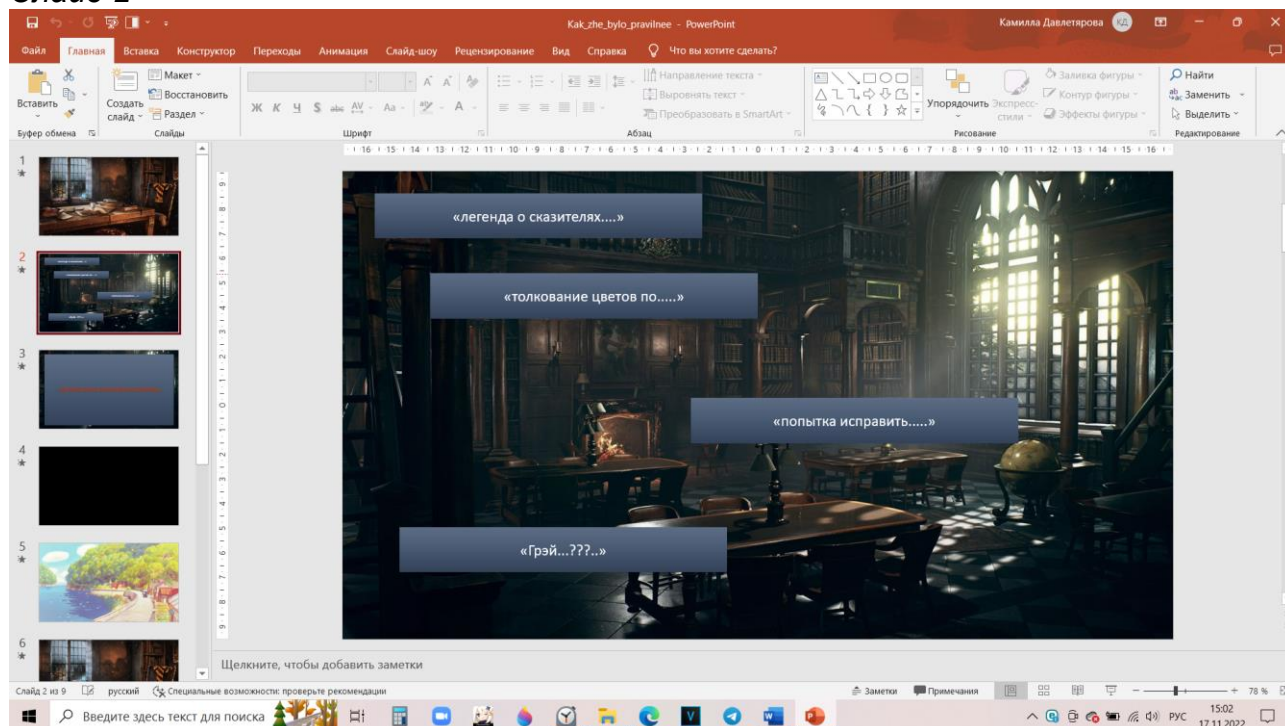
Слайд 2

Kak_zhe_bylo_pravilnee - PowerPoint

Камилла Давлетярова КД

Файл Главная Вставка Конструктор Переходы Анимация Слайд-шоу Рецензирование Вид Справка Что вы хотите сделать?

Вставить Создать слайд Макет Восстановить Раздел Буфер обмена Слайды Шрифт Абзац Направление текста Выровнять текст Преобразовать в SmartArt Упорядочить Экспресс-стили Заливка фигуры Контур фигуры Эффекты фигуры Рисование Найти Заменить Выделить Редактирование

«легенда о сказителях....»

«толкование цветов по.....»

«попытка исправить.....»

«Грэй...???..»

Щелкните, чтобы добавить заметки

Слайд 2 из 9 русский Специальные возможности: проверьте рекомендации Заметки Примечания 78 %

Введите здесь текст для поиска РУС 15:02 17.11.2022